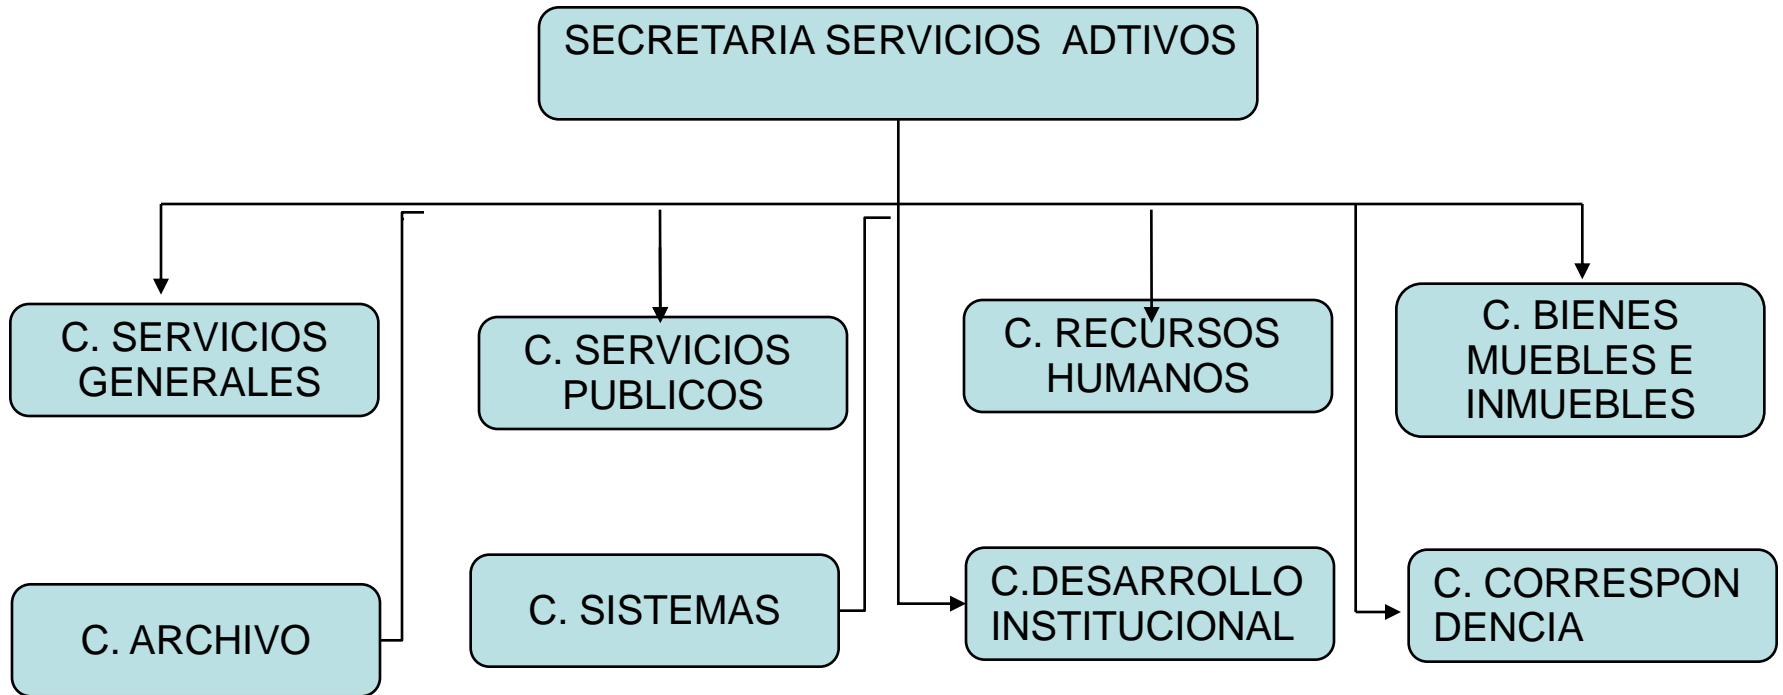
SECRETARIA SERVICIOS ADTIVOS

C. SERVICIOS GENERALES

C. SERVICIOS PUBLICOS

C. RECURSOS HUMANOS

C. BIENES MUEBLES E INMUEBLES

C. ARCHIVO

C. SISTEMAS

C.DESARROLLO INSTITUCIONAL

C. CORRESPON DENCIA